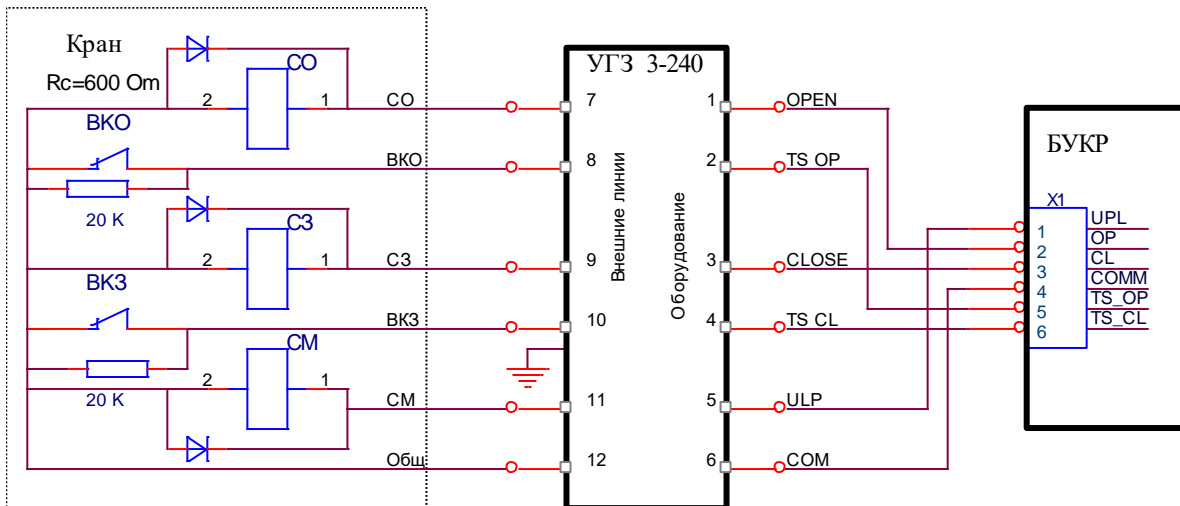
Кран

Rc=600 Om

СО

2

1

СО

ВКО

ВКО

20 K

СЗ

2

1

СЗ

ВКЗ

ВКЗ

СМ

2

1

20 K

СМ

Общ

УГЗ 3-240

7

8

9

10

11

12

Внешние линии

Оборудование

1

2

3

4

5

6

OPEN

TS OP

CLOSE

TS CL

ULP

COM

БУКР

X1

1

2

3

4

5

6

UPL

OP

CL

COMM

TS_OP

TS_CL